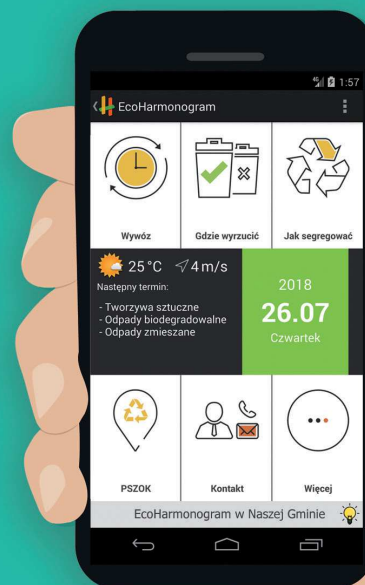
4G 1:57

EcoHarmonogram

Wywóz

Gdzie wyrzucić

Jak segregować

25 °C 4 m/s

Następny termin:

- Tworzywa sztuczne
- Odpady biodegradowalne
- Odpady zmieszane

2018

26.07

Czwartek

PSZOK

Kontakt

Więcej

EcoHarmonogram w Naszej Gminie